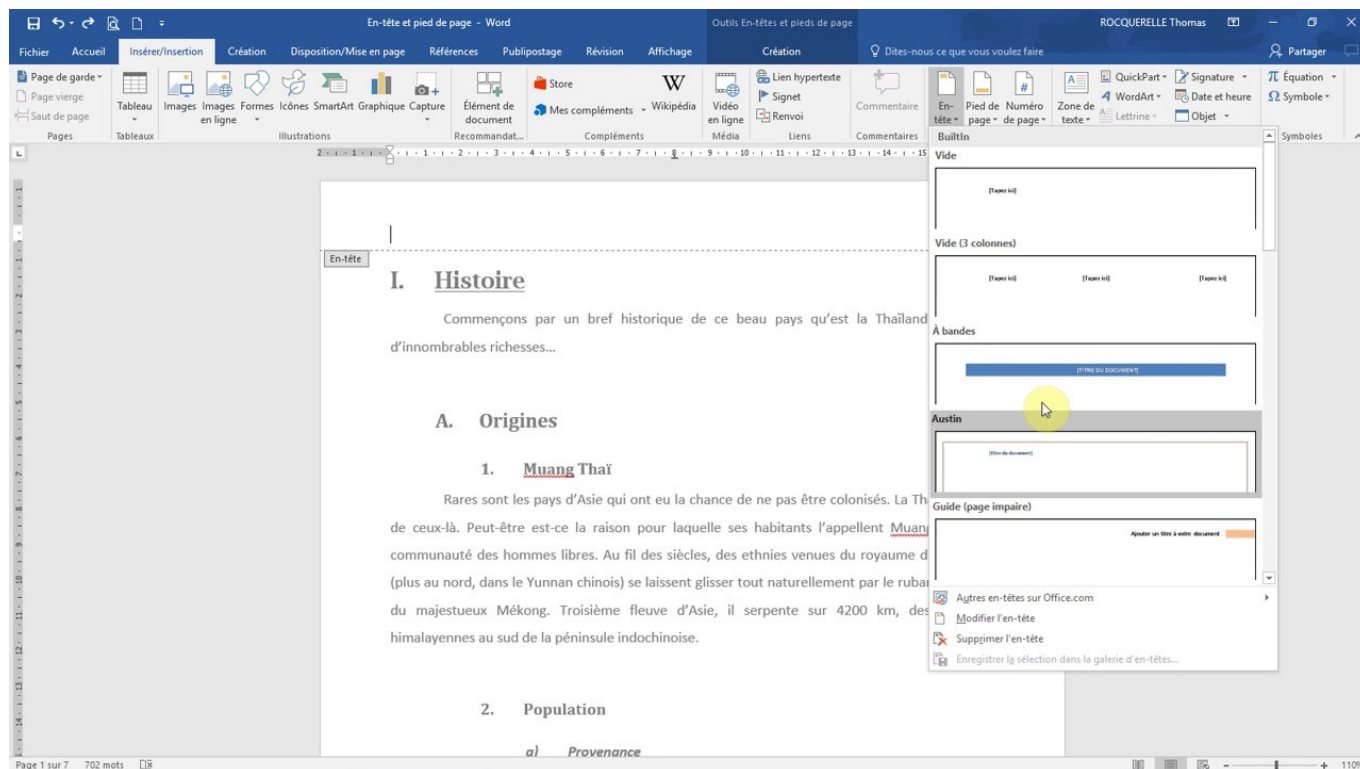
En-tête et pied de page - Word

Outils En-têtes et pieds de page

ROCQUERELLE Thomas

Fichier Accueil Insérer/Insertion Création Disposition/Mise en page Références Publipostage Révision Affichage Création Dites-nous ce que vous voulez faire Partager

Page de garde
Page vierge
Saut de page
Pages

Tableau
Tableaux

Images Images en ligne Formes Icônes SmartArt Graphique Capture
Illustrations

Élément de document
Recommandat...

Store
Mes compléments
Wikipédia
Compléments

Vidéo en ligne
Média

Lien hypertexte
Signet
Renvoi
Liens

Commentaire
Commentaires

En-tête
Pied de page
Numéro de page

Zone de texte
QuickPart
WordArt
Lettrine
Signature
Date et heure
Objet

Équation
Symbole
Symboles

En-tête

I. Histoire

Commençons par un bref historique de ce beau pays qu'est la Thaïland d'innombrables richesses...

A. Origines

1. Muang Thaï

Rares sont les pays d'Asie qui ont eu la chance de ne pas être colonisés. La Th de ceux-là. Peut-être est-ce la raison pour laquelle ses habitants l'appellent Muan communauté des hommes libres. Au fil des siècles, des ethnies venues du royaume d (plus au nord, dans le Yunnan chinois) se laissent glisser tout naturellement par le ruba du majestueux Mékong. Troisième fleuve d'Asie, il serpente sur 4200 km, des himalayennes au sud de la péninsule indochinoise.

2. Population

a) Provenance

BuiltIn
Vide
[Tapez ici]
Vide (3 colonnes)
[Tapez ici] [Tapez ici] [Tapez ici]
À bandes
[TITRE DU DOCUMENT]
Austin
[Titre du document]
Guide (page impaire)
Ajouter un titre à votre document

Autres en-têtes sur Office.com
Modifier l'en-tête
Supprimer l'en-tête
Enregistrer la sélection dans la galerie d'en-têtes...

Page 1 sur 7 702 mots
110%